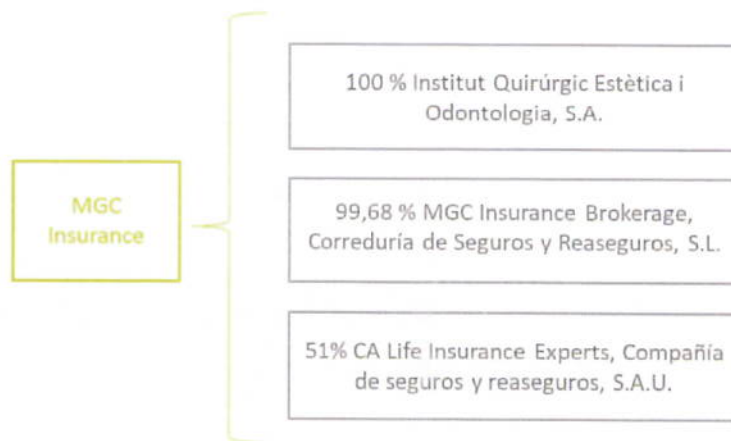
MGC Insurance

100 % Institut Quirúrgic Estètica i Odontologia, S.A.

99,68 % MGC Insurance Brokerage, Correduría de Seguros y Reaseguros, S.L.

51% CA Life Insurance Experts, Compañía de seguros y reaseguros, S.A.U.